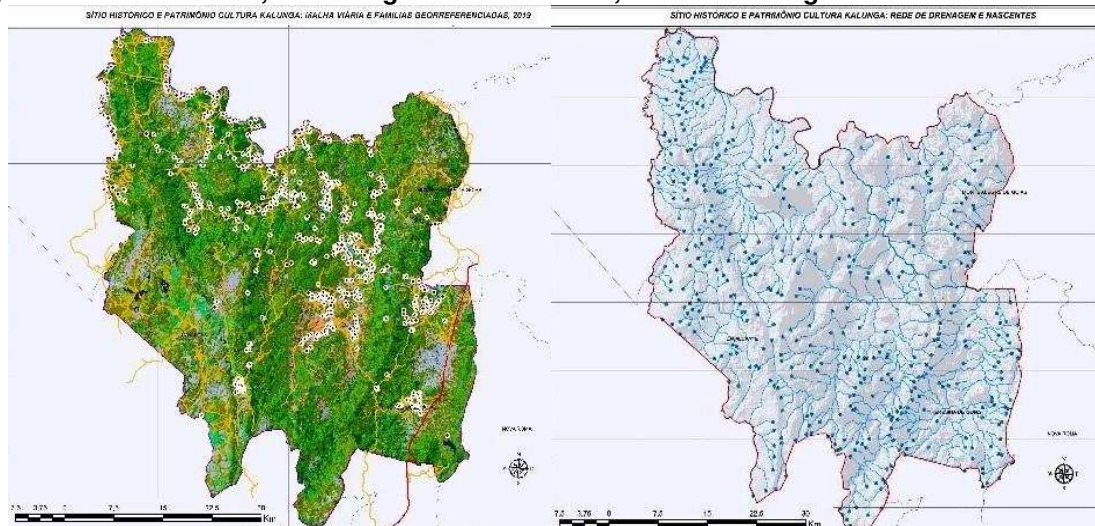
SÍTIO HISTÓRICO E PATRIMÔNIO CULTURA KALUNGA: MALHA VIÁRIA E FAMÍLIAS GEORREFERENCIADAS, 2019

NOVA ROMA

7,5 3,75 0 7,5 15 22,5 30 Km

SÍTIO HISTÓRICO E PATRIMÔNIO CULTURA KALUNGA: REDE DE DRENAGEM E NASCENTES

NOVA ROMA

7,5 3,75 0 7,5 15 22,5 30 Km